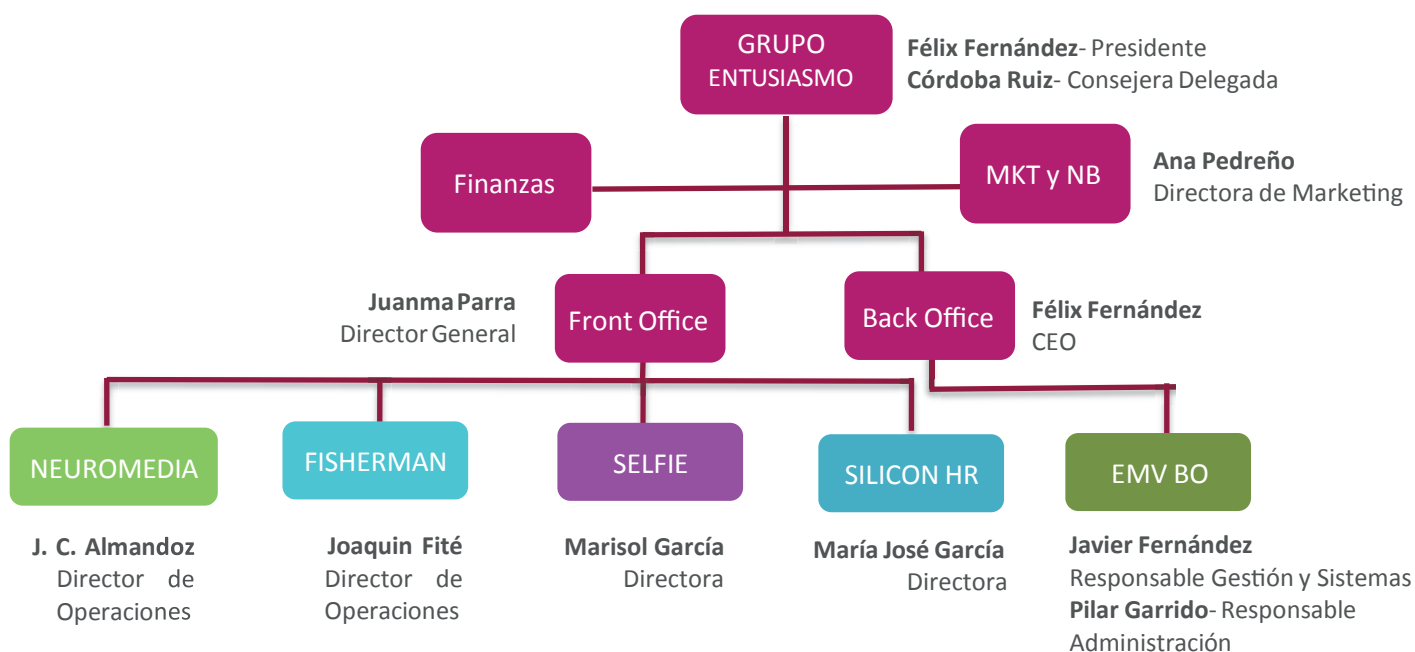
GRUPO ENTUSIASMO

Félix Fernández- Presidente
Córdoba Ruiz- Consejera Delegada

Finanzas

MKT y NB

Ana Pedreño
Directora de Marketing

Juanma Parra
Director General

Front Office

Back Office

Félix Fernández
CEO

NEUROMEDIA

FISHERMAN

SELFIE

SILICON HR

EMV BO

J. C. Almandoz
Director de Operaciones

Joaquin Fité
Director de Operaciones

Marisol García
Directora

María José García
Directora

Javier Fernández
Responsable Gestión y Sistemas
Pilar Garrido- Responsable Administración